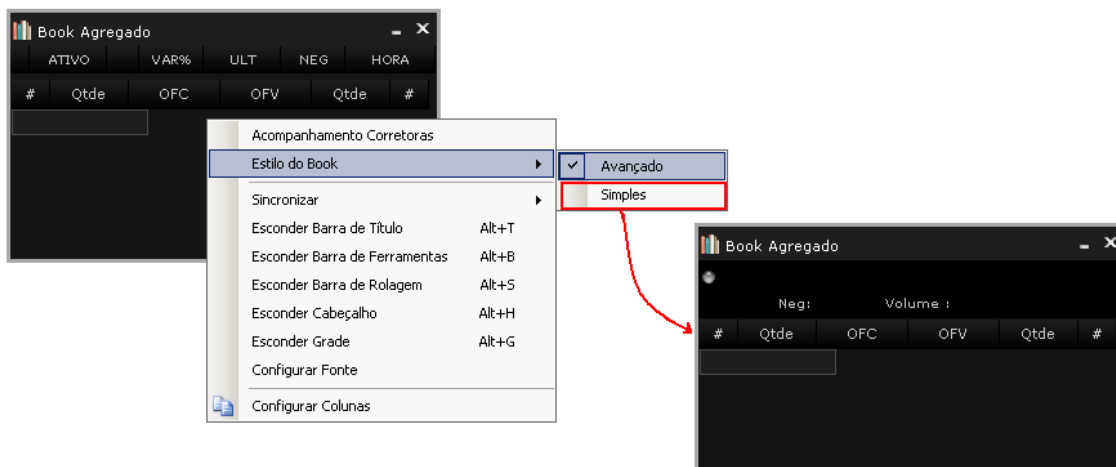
Book Agregado

| ATIVO | VAR% | ULT | NEG | HORA |
|---|---|---|---|---|

| # | Qtde | OFC | OFV | Qtde | # |
|---|---|---|---|---|---|

Acompanhamento Corretoras
Estilo do Book
Sincronizar
Esconder Barra de Título Alt+T
Esconder Barra de Ferramentas Alt+B
Esconder Barra de Rolagem Alt+S
Esconder Cabeçalho Alt+H
Esconder Grade Alt+G
Configurar Fonte
Configurar Colunas

Avançado
Simples

Book Agregado

Neg: Volume :

| # | Qtde | OFC | OFV | Qtde | # |
|---|---|---|---|---|---|